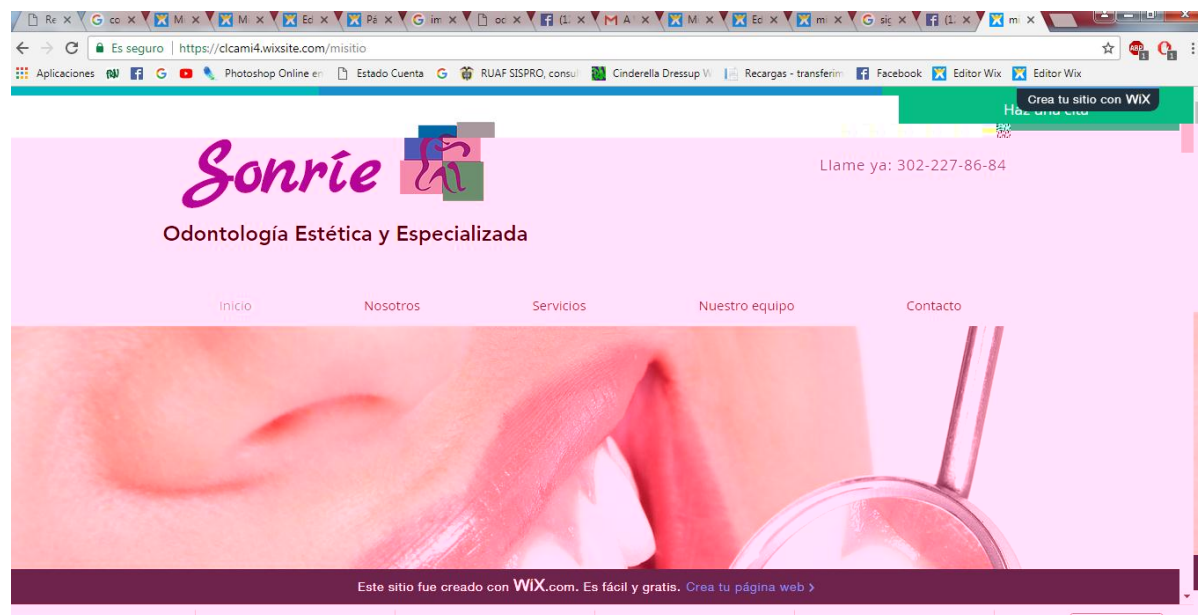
Re × co × Mi × Mi × Ed × Pá × im × oc × (1. × A × Mi × Ed × mi × sig × (1. × mi ×

Es seguro | https://clcami4.wixsite.com/misitio

Aplicaciones Photoshop Online en Estado Cuenta RUAF SISPRO, consul Cinderella Dressup W Recargas - transferim Facebook Editor Wix Editor Wix

Haz una cita

Crea tu sitio con WiX

Sonríe

Llame ya: 302-227-86-84

Odontología Estética y Especializada

Inicio Nosotros Servicios Nuestro equipo Contacto

Este sitio fue creado con WiX.com. Es fácil y gratis. Crea tu página web ›